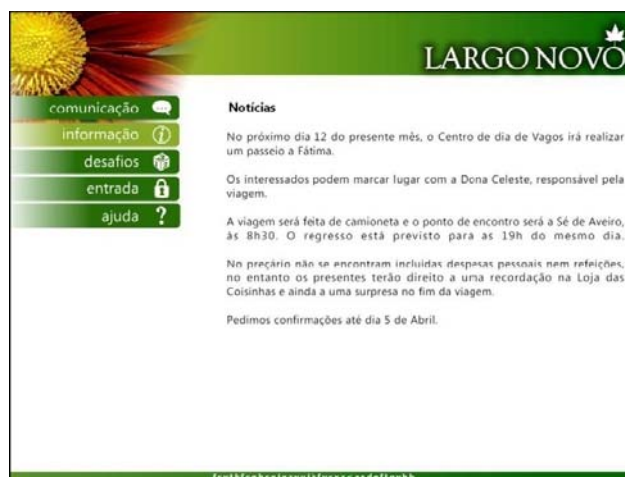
LARGO NOVO

comunicação
informação
desafios
entrada
ajuda

Notícias

No próximo dia 12 do presente mês, o Centro de dia de Vagos irá realizar um passeio a Fátima.

Os interessados podem marcar lugar com a Dona Celeste, responsável pela viagem.

A viagem será feita de camioneta e o ponto de encontro será a Sé de Aveiro, às 8h30. O regresso está previsto para as 19h do mesmo dia.

No preçário não se encontram incluídas despesas pessoais nem refeições, no entanto os presentes terão direito a uma recordação na Loja das Coisinhas e ainda a uma surpresa no fim da viagem.

Pedimos confirmações até dia 5 de Abril.

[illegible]